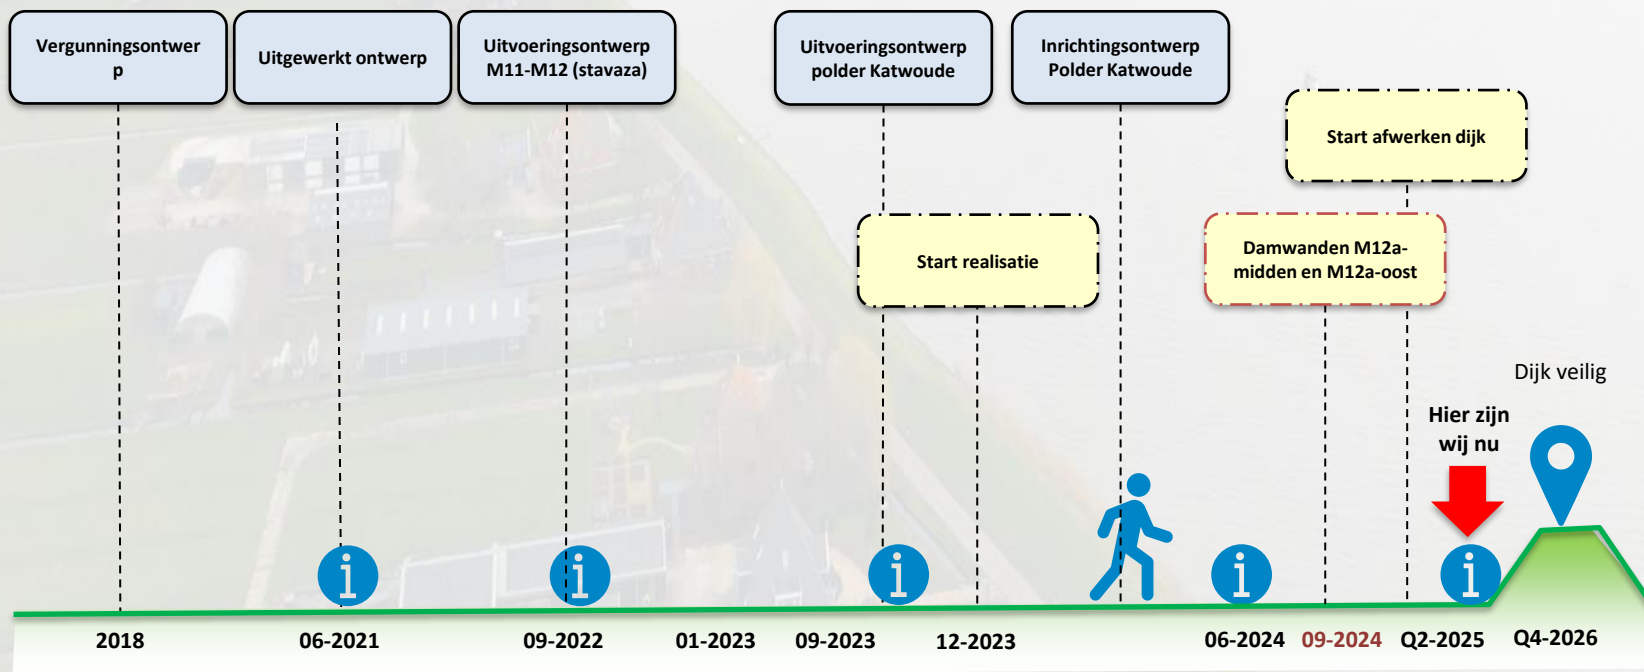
Vergunningsontwerp

Uitgewerkt ontwerp

Uitvoeringsontwerp M11-M12 (stavaza)

Uitvoeringsontwerp polder Katwoude

Inrichtingsontwerp Polder Katwoude

Start afwerken dijk

Start realisatie

Damwanden M12a-midden en M12a-oost

Dijk veilig

Hier zijn wij nu

2018 06-2021 09-2022 01-2023 09-2023 12-2023 06-2024 09-2024 Q2-2025 Q4-2026